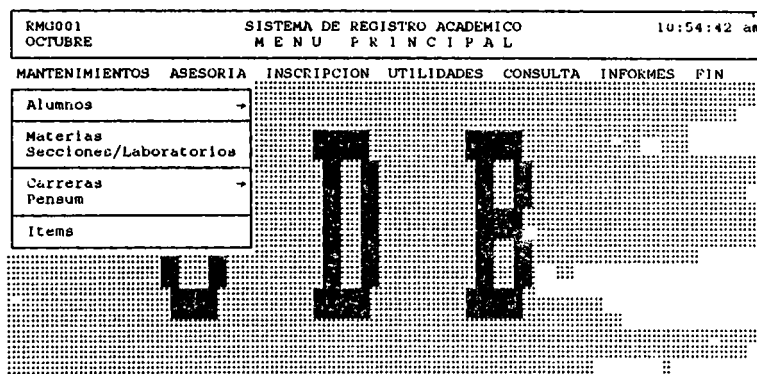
RMG001
OCTUBRE

SISTEMA DE REGISTRO ACADEMICO
M E N U   P R I N C I P A L

10:54:42 am

MANTENIMIENTOS ASESORIA INSCRIPCION UTILIDADES CONSULTA INFORMES FIN

Alumnos →

Materias
Secciones/Laboratorios

Carreras →
Pensum

Items